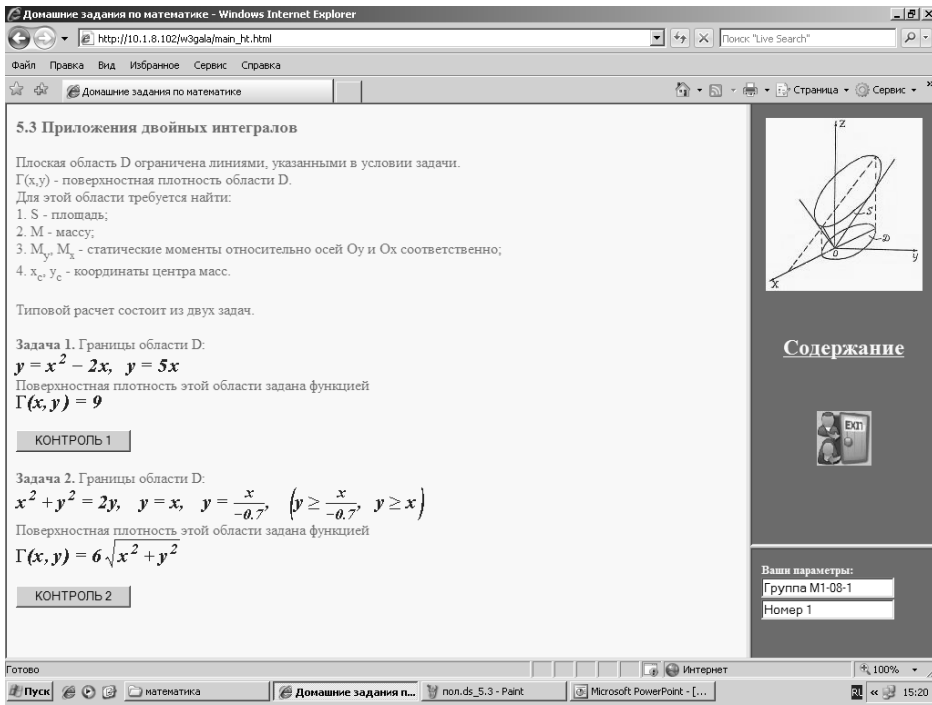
Домашние задания по математике - Windows Internet Explorer

http://10.1.8.102/w3gala/main_ht.html

Поиск "Live Search"

Файл Правка Вид Избранное Сервис Справка

Домашние задания по математике

Страница Сервис

5.3 Приложения двойных интегралов

Плоская область D ограничена линиями, указанными в условии задачи.
Γ(x,y) - поверхностная плотность области D.
Для этой области требуется найти:
1. S - площадь;
2. M - массу;
3. $M_y$, $M_x$ - статические моменты относительно осей Oy и Ox соответственно;
4. $x_c$, $y_c$ - координаты центра масс.

Типовой расчет состоит из двух задач.

Задача 1. Границы области D:
$y = x^2 - 2x, \quad y = 5x$
Поверхностная плотность этой области задана функцией
$\Gamma(x, y) = 9$

КОНТРОЛЬ 1

Задача 2. Границы области D:
$x^2 + y^2 = 2y, \quad y = x, \quad y = \frac{x}{-0.7}, \quad \left(y \geq \frac{x}{-0.7}, \ y \geq x\right)$
Поверхностная плотность этой области задана функцией
$\Gamma(x, y) = 6\sqrt{x^2 + y^2}$

КОНТРОЛЬ 2

z
S
D
0
y
x

Содержание

EXIT

Ваши параметры:
Группа М1-08-1
Номер 1

Готово
Интернет
100%

Пуск
математика
Домашние задания п...
non.ds_5.3 - Paint
Microsoft PowerPoint - [...
RU
15:20